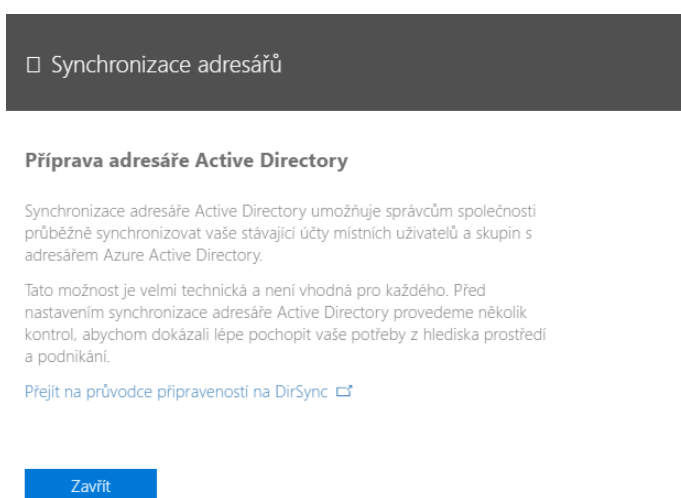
□ Synchronizace adresářů

Příprava adresáře Active Directory

Synchronizace adresáře Active Directory umožňuje správcům společnosti průběžně synchronizovat vaše stávající účty místních uživatelů a skupin s adresářem Azure Active Directory.

Tato možnost je velmi technická a není vhodná pro každého. Před nastavením synchronizace adresáře Active Directory provedeme několik kontrol, abychom dokázali lépe pochopit vaše potřeby z hlediska prostředí a podnikání.

Přejít na průvodce připraveností na DirSync

Zavřít